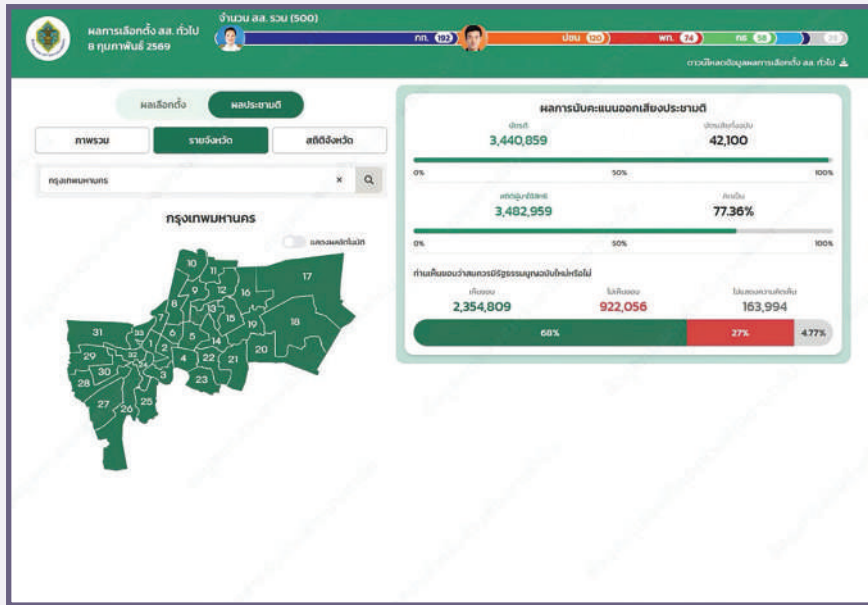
ผลการเลือกตั้ง สส. ทั่วไป
8 กุมภาพันธ์ 2569

จำนวน สส. รวม (500)

ภท. 193 ปชน 120 พท. 74 กธ 58 26

ดาวน์โหลดข้อมูลผลการเลือกตั้ง สส. ทั่วไป

ผลเลือกตั้ง ผลประชามติ

ภาพรวม รายจังหวัด สถิติจังหวัด

กรุงเทพมหานคร

กรุงเทพมหานคร

แสดงผลหักไม่มีสิทธิ์

10 11 9 12 17 8 13 16 7 15 33 6 19 18 31 1 5 14 29 32 2 4 22 21 20 30 3 28 24 23 27 26 25

ผลการนับคะแนนออกเสียงประชามติ

บัตรดี 3,440,859

บัตรเสียทั้งฉบับ 42,100

0% 50% 100%

ผู้มาใช้สิทธิ 3,482,959

คิดเป็น 77.36%

0% 50% 100%

ท่านเห็นชอบว่าสมควรมีรัฐธรรมนูญฉบับใหม่หรือไม่

เห็นชอบ 2,354,809

ไม่เห็นชอบ 922,056

ไม่แสดงความคิดเห็น 163,994

68% 27% 4.77%